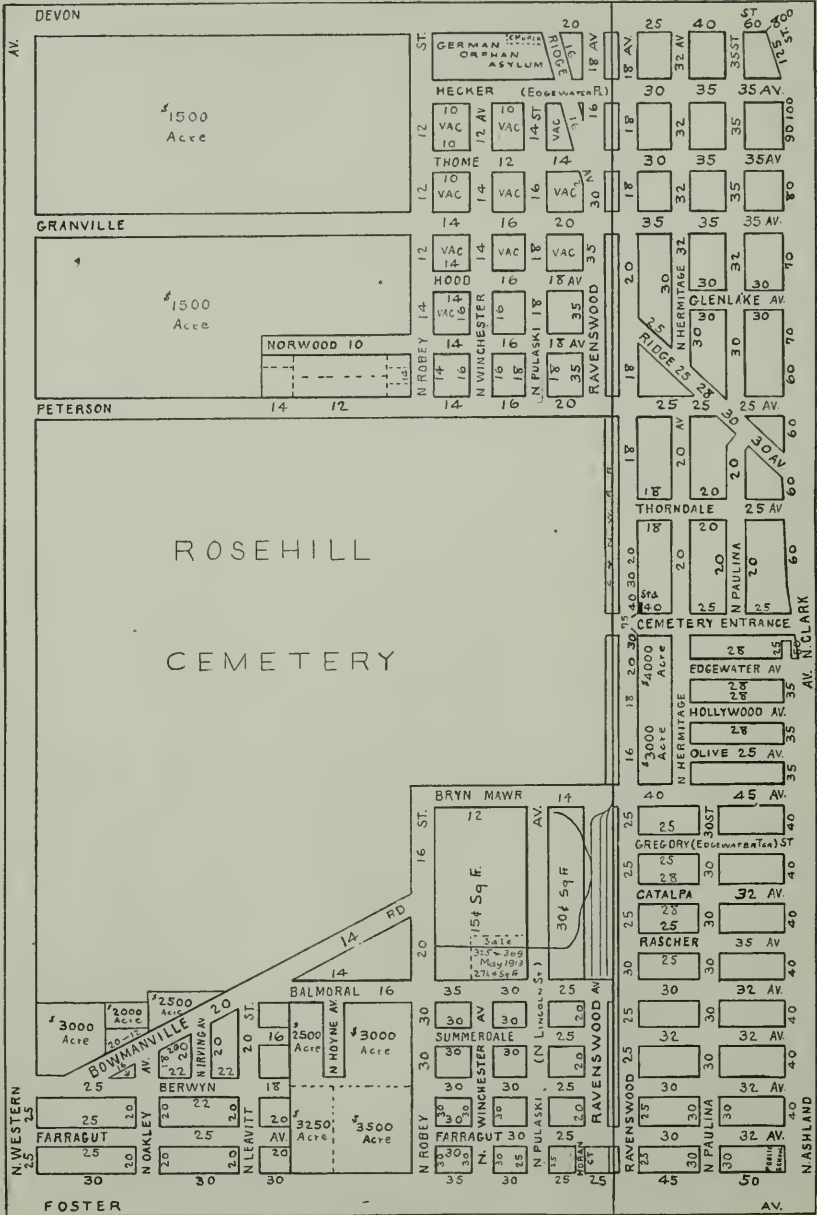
DEVON
AV.
$1500 Acre
GRANVILLE
$1500 Acre
NORWOOD 10
PETERSON
14 12
ROSEHILL
CEMETERY
ST.
GERMAN ORPHAN ASYLUM
CHURCH
RIDGE
20
16
18 AV
18 AV.
HECKER (EDGEWATER PL)
12
10 VAC 10
12 AV
10 VAC
14 ST
VAC
16
THOME 12 14
12
10 VAC
14
VAC
16
VAC
30
18
14 16 20
12
VAC 14
14
VAC
18
VAC
35
HOOD 16 18 AV
14
14 VAC 16
N WINCHESTER
16
N PULASKI
18
35
RAVENSWOOD
14 16 18 AV
N ROBEY
14 16
16 18
18 35
14 16 20
25 40 ST 60 125 ST 100
32 AV
35 ST
30 35 35 AV.
18 32 35 90 100
30 35 35 AV
18 32 35 80
35 35 35 AV.
20
32
N HERMITAGE
32
30 30
70
GLENLAKE AV.
25
30 30
30
RIDGE 25
28
60 70
18
25 25 25 AV.
30
18
AV
20
30 AV
60
60
18 20
THORNDALE 25 AV
18
20 30 40
20
20
N PAULINA
20
60
Sta 40
25 25
CEMETERY ENTRANCE
N. CLARK AV.
28
25
EDGEWATER AV
35
28 28
HOLLYWOOD AV.
28
35
OLIVE 25 AV.
35
$4000 Acre
$3000 Acre
N HERMITAGE
20 30
18
16
40 45 AV.
BRYN MAWR AV. 14
ST.
12
16
15¢ Sq ft
30¢ Sq ft
Sale 325 - 309 May 1913 27½¢ Sq ft
20
14 RD
14
25
25 30 ST
40
GREGORY (EDGEWATER TER) ST
25 25
CATALPA 32 AV.
28 25
30
30
RASCHER 35 AV
30
25
30
40
30 32 AV
BALMORAL 16
35 30 25
30
30
30 30
30 30 25
$2500 Acre
$2000 Acre
$3000 Acre
BOWMANVILLE AV.
20
18 20 22 22
N IRVING AV
20 22
20 ST.
16
$2500 Acre
N HOYNE AV
$3000 Acre
AV
SUMMERDALE
(N LINCOLN ST)
2.5
RAVENSWOOD AV
25
30
32 AV.
40
25
30
32 AV.
40
25
30
32 AV.
40
25 20
BERWYN 20 22
18
30
30
30
30
2.5
N. WESTERN 25
25 20
N OAKLEY
20
N LEAVITT
20
$3250 Acre
$3500 Acre
N ROBEY
30 30
WINCHESTER
30
N PULASKI
RAVENSWOOD
RAVENSWOOD
25
30
N PAULINA
30
N.ASHLAND
FARRAGUT 25 20
25 25 20
25
AV.
FARRAGUT 30 25
30 30
N
30 25
25
HOBAN CT
25
25 30
30 32 AV.
30
PUBLIC SCHOOL
30 30 35 30 25 25 45 50
FOSTER
AV.